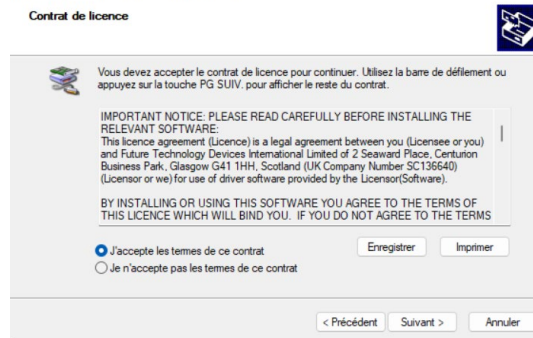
Contrat de licence

Vous devez accepter le contrat de licence pour continuer. Utilisez la barre de défilement ou appuyez sur la touche PG SUIV. pour afficher le reste du contrat.

IMPORTANT NOTICE: PLEASE READ CAREFULLY BEFORE INSTALLING THE RELEVANT SOFTWARE:
This licence agreement (Licence) is a legal agreement between you (Licensee or you) and Future Technology Devices International Limited of 2 Seaward Place, Centurion Business Park, Glasgow G41 1HH, Scotland (UK Company Number SC136640) (Licensor or we) for use of driver software provided by the Licensor(Software).

BY INSTALLING OR USING THIS SOFTWARE YOU AGREE TO THE TERMS OF THIS LICENCE WHICH WILL BIND YOU. IF YOU DO NOT AGREE TO THE TERMS

J'accepte les termes de ce contrat
Je n'accepte pas les termes de ce contrat

Enregistrer
Imprimer

< Précédent
Suivant >
Annuler